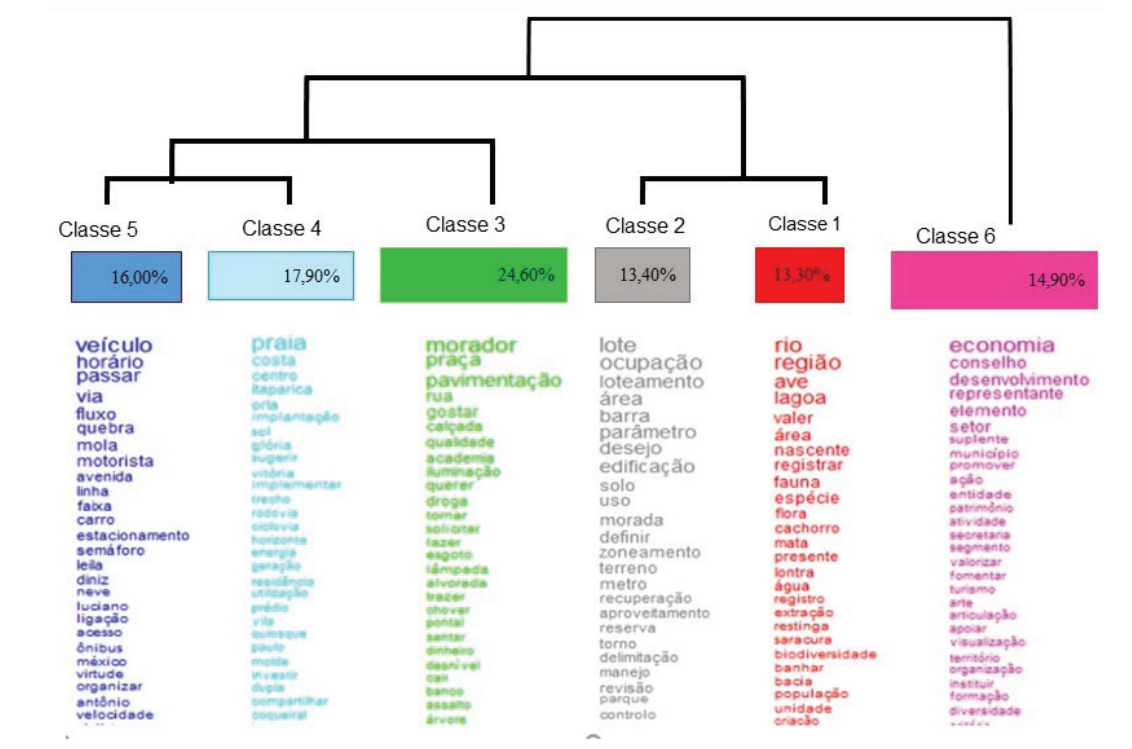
Classe 5
16,00%

veículo
horário
passar
via
fluxo
quebra
mola
motorista
avenida
linha
faixa
carro
estacionamento
semáforo
leila
diniz
neve
luciano
ligação
acesso
ônibus
méxico
virtude
organizar
antônio
velocidade

Classe 4
17,90%

praia
costa
centro
itaparica
orla
implantação
sol
glória
sugerir
vitória
implementar
trecho
rodovia
ciclovia
horizonte
energia
geração
residência
utilização
prédio
vila
quiosque
paulo
molde
investir
dupla
compartilhar
coqueiral

Classe 3
24,60%

morador
praça
pavimentação
rua
gostar
calçada
qualidade
academia
iluminação
querer
droga
tomar
solicitar
lazer
esgoto
lâmpada
alvorada
trazer
chover
pontal
sentar
dinheiro
desnível
cair
banco
assalto
árvore

Classe 2
13,40%

lote
ocupação
loteamento
área
barra
parâmetro
desejo
edificação
solo
uso
morada
definir
zoneamento
terreno
metro
recuperação
aproveitamento
reserva
torno
delimitação
manejo
revisão
parque
controlo

Classe 1
13,30%

rio
região
ave
lagoa
valer
área
nascente
registrar
fauna
espécie
flora
cachorro
mata
presente
lontra
água
registro
extração
restinga
saracura
biodiversidade
banhar
bacia
população
unidade
criação

Classe 6
14,90%

economia
conselho
desenvolvimento
representante
elemento
setor
suplente
município
promover
ação
entidade
patrimônio
atividade
secretaria
segmento
valorizar
fomentar
turismo
arte
articulação
apoiar
visualização
território
organização
instituir
formação
diversidade